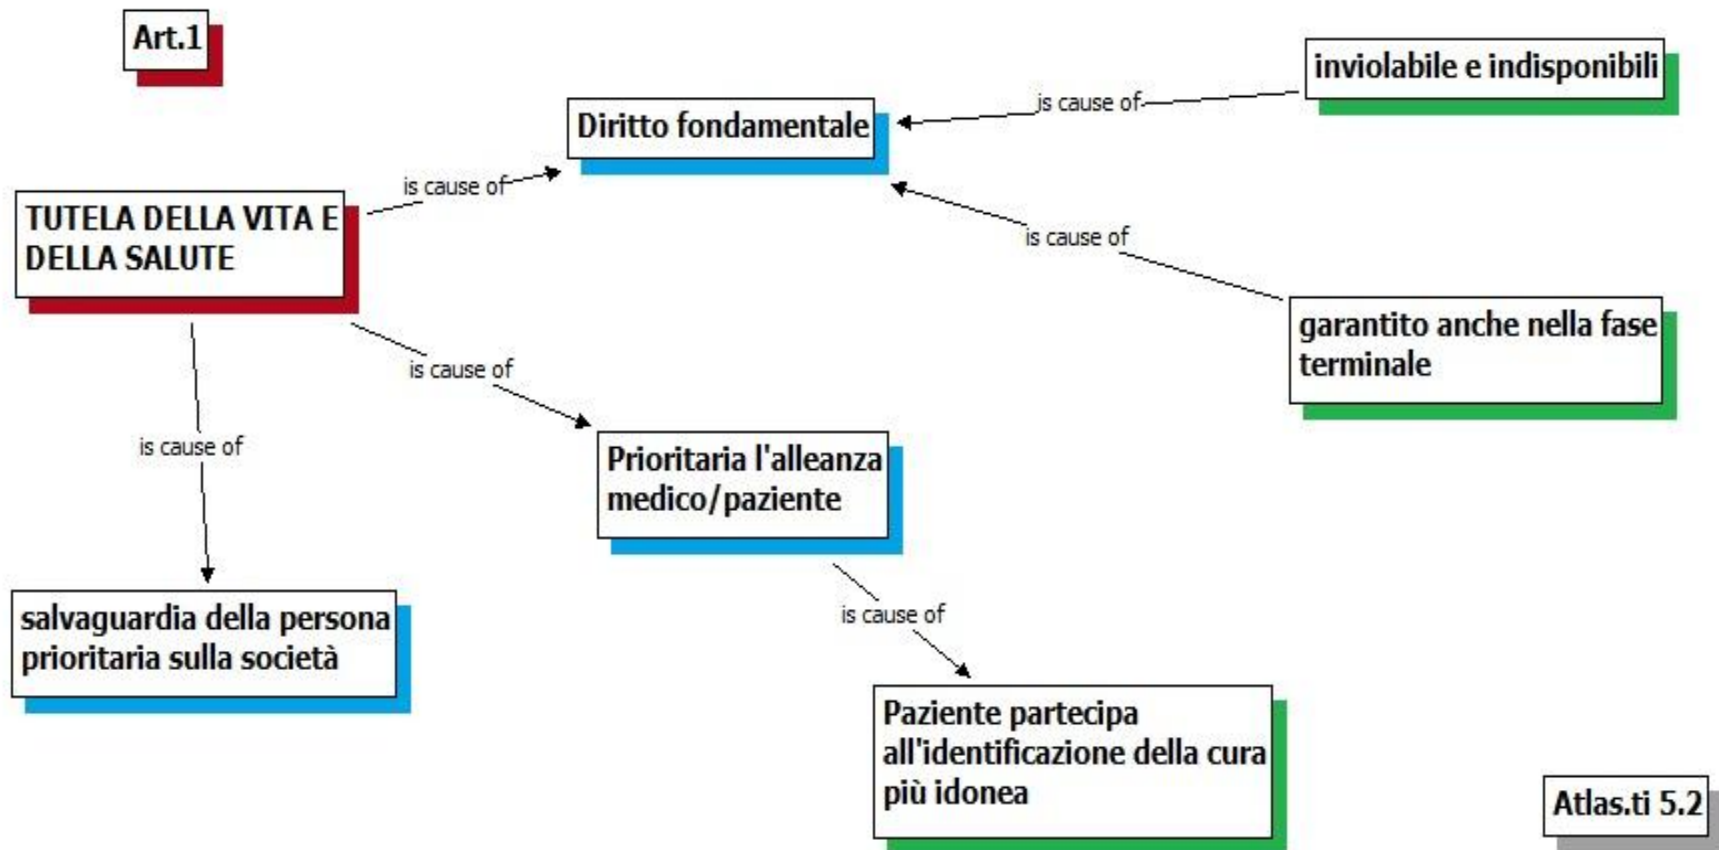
Art.1

Diritto fondamentale

inviolabile e indisponibili

is cause of

is cause of

TUTELA DELLA VITA E DELLA SALUTE

is cause of

garantito anche nella fase terminale

is cause of

is cause of

Prioritaria l'alleanza medico/paziente

salvaguardia della persona prioritaria sulla società

is cause of

Paziente partecipa all'identificazione della cura più idonea

Atlas.ti 5.2